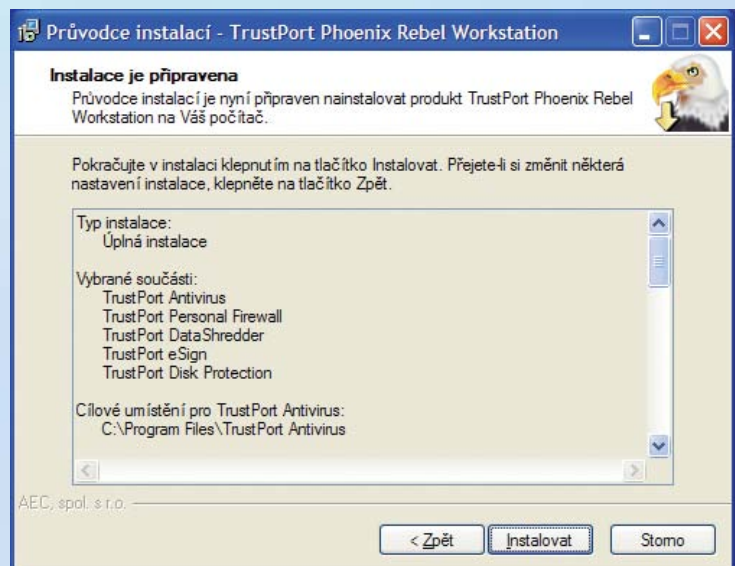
Průvodce instalací - TrustPort Phoenix Rebel Workstation

Instalace je připravena
Průvodce instalací je nyní připraven nainstalovat produkt TrustPort Phoenix Rebel Workstation na Váš počítač.

Pokračujte v instalaci klepnutím na tlačítko Instalovat. Přejete-li si změnit některá nastavení instalace, klepněte na tlačítko Zpět.

Typ instalace:
Úplná instalace

Vybrané součásti:
TrustPort Antivirus
TrustPort Personal Firewall
TrustPort DataShredder
TrustPort eSign
TrustPort Disk Protection

Cílové umístění pro TrustPort Antivirus:
C:\Program Files\TrustPort Antivirus

AEC, spol. s r.o.

< Zpět
Instalovat
Storno